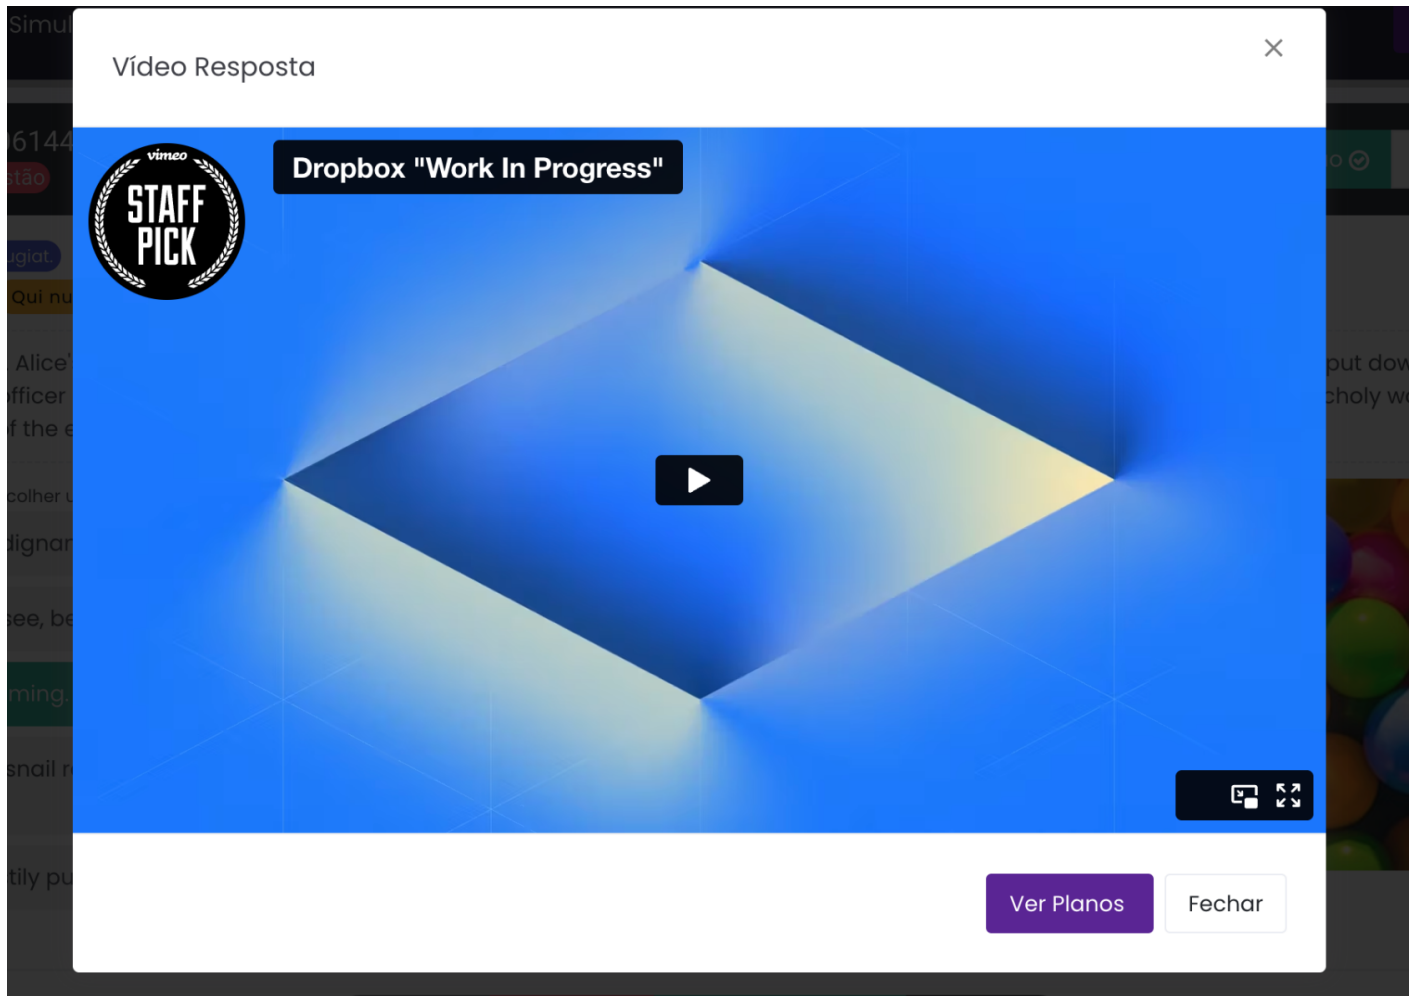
Simul

Vídeo Resposta

×

06144
stão

ugiat.
Qui nu

Alice'
fficer
f the

colher
dignar

see, be

ming.

snail r

tily pu

put dow
choly w

vimeo
STAFF PICK

Dropbox "Work In Progress"

Ver Planos

Fechar